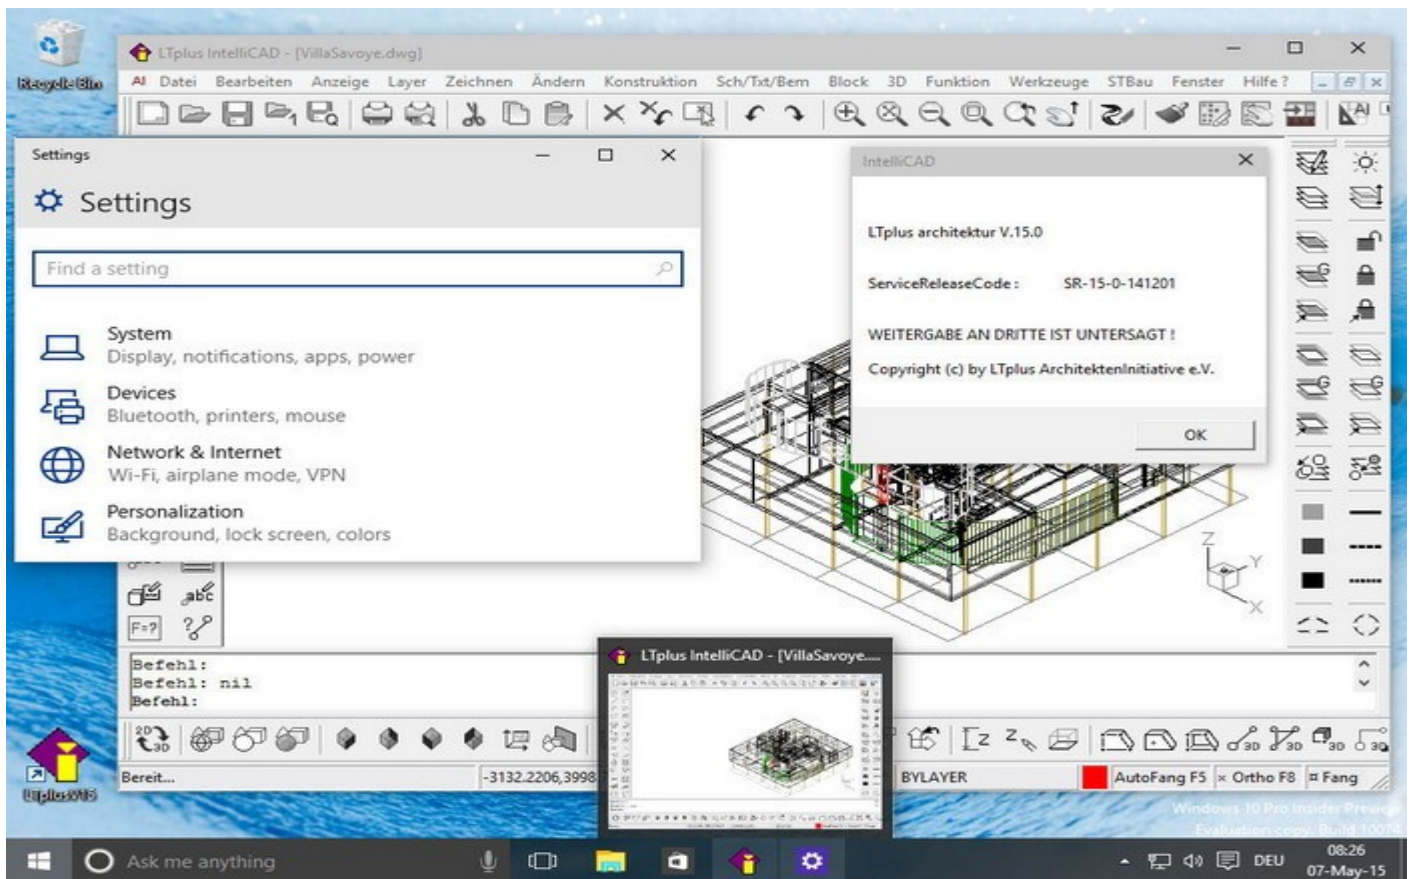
Recycle Bin

LTplus IntelliCAD - [VillaSavoye.dwg]

Datei Bearbeiten Anzeige Layer Zeichnen Ändern Konstruktion Sch/Txt/Bem Block 3D Funktion Werkzeuge STBau Fenster Hilfe ?

Settings

Settings

Find a setting

System
Display, notifications, apps, power

Devices
Bluetooth, printers, mouse

Network & Internet
Wi-Fi, airplane mode, VPN

Personalization
Background, lock screen, colors

IntelliCAD

LTplus architektur V.15.0

ServiceReleaseCode : SR-15-0-141201

WEITERGABE AN DRITTE IST UNTERSAGT !

Copyright (c) by LTplus ArchitektenInitiative e.V.

OK

Befehl:
Befehl: nil
Befehl:

LTplus IntelliCAD - [VillaSavoye....

Bereit... -3132.2206,3998 BYLAYER AutoFang F5 Ortho F8 Fang

LTplus2015

Windows 10 Pro Insider Preview
Evaluation copy. Build 10074

Ask me anything

DEU 08:26 07-May-15